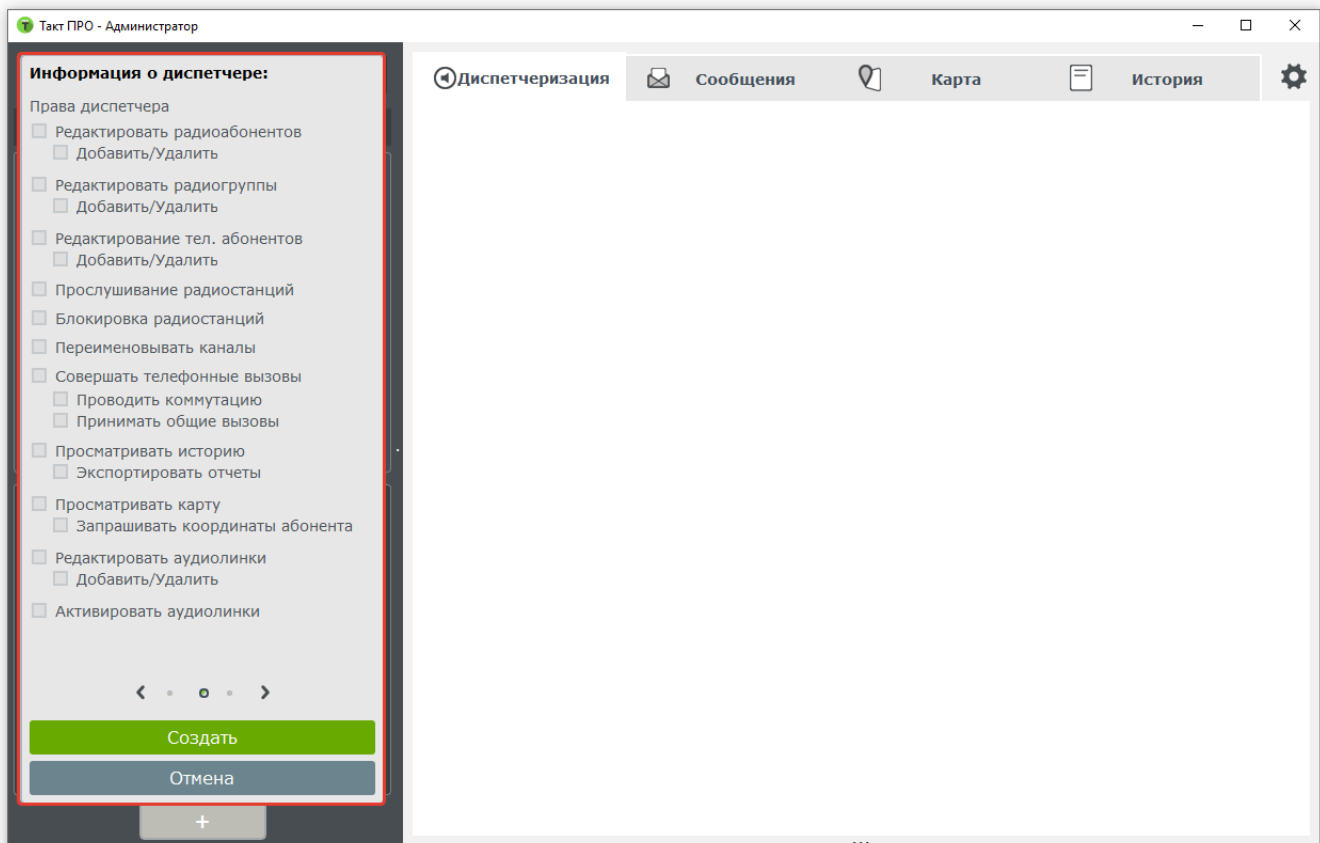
Такт ПРО - Администратор

Информация о диспетчере:

Права диспетчера

Редактировать радиоабонентов
Добавить/Удалить

Редактировать радиогруппы
Добавить/Удалить

Редактирование тел. абонентов
Добавить/Удалить

Прослушивание радиостанций

Блокировка радиостанций

Переименовывать каналы

Совершать телефонные вызовы
Проводить коммутацию
Принимать общие вызовы

Просматривать историю
Экспортировать отчеты

Просматривать карту
Запрашивать координаты абонента

Редактировать аудиолинки
Добавить/Удалить

Активировать аудиолинки

Создать

Отмена

+

Диспетчеризация

Сообщения

Карта

История